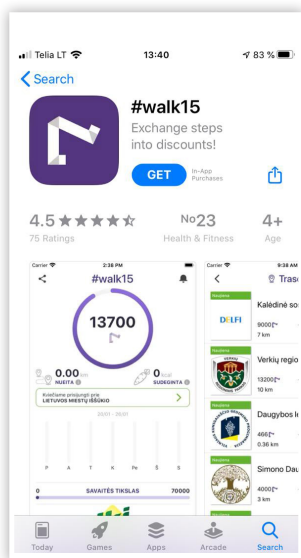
Telia LT 13:40 83 %

Search

#walk15

Exchange steps into discounts!

GET

In-App Purchases

4.5

75 Ratings

No23

Health & Fitness

4+

Age

Carrier 2:38 PM

#walk15

13700

0.00 km

NUEITA

0 kcal

SUDEGINTA

Kviečiame prisijungti prie LIETUVOS MIESTŲ IŠŠŪKIO

P A T K Pe Š S

0

SAVAITĖS TIKSLAS

70000

Carrier 9:38 AM

Tras

Naujiena

DELFI

Kalėdinė

9000

7 km

Naujiena

Verkių regio

13200

10 km

Naujiena

Daugybos l

4660

0.36 km

Naujiena

Simono Dau

4000

3 km

Today

Games

Apps

Arcade

Search